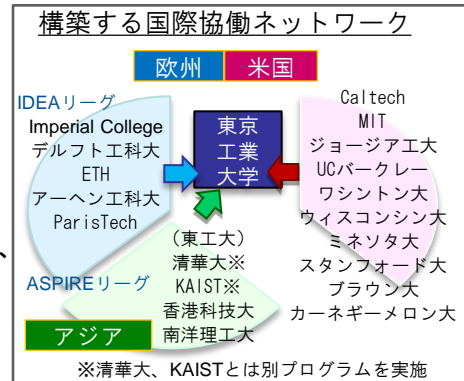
構築する国際協働ネットワーク

欧州 米国

IDEAリーグ
Imperial College
デルフト工科大
ETH
アーヘン工科大
ParisTech

東京工業大学

Caltech
MIT
ジョージアエ大
UCバークレー
ワシントン大
ウィスコンシン大
ミネソタ大
スタンフォード大
ブラウン大
カーネギーメロン大

ASPIREリーグ
（東工大）
清華大※
KAIST※
香港科技大
南洋理工大

アジア

※清華大、KAISTとは別プログラムを実施